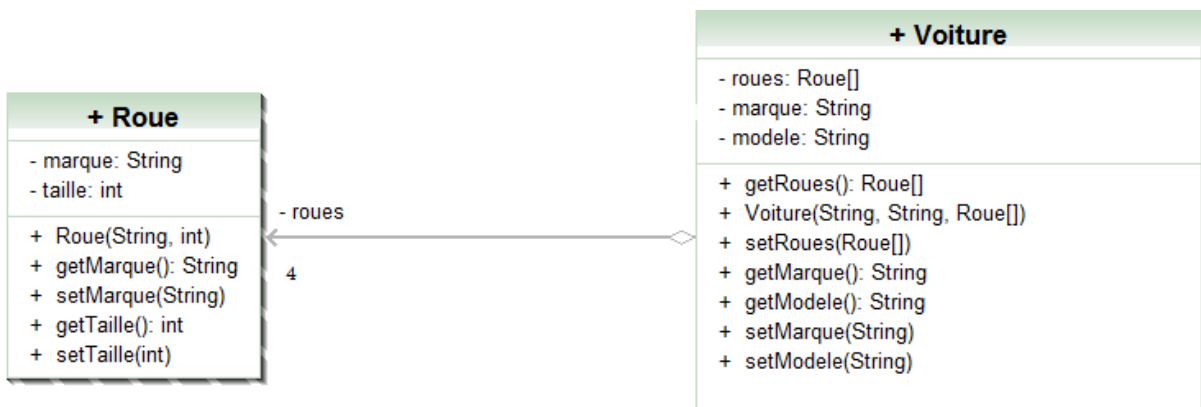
+ Roue

- marque: String
- taille: int

+ Roue(String, int)
+ getMarque(): String
+ setMarque(String)
+ getTaille(): int
+ setTaille(int)

- roues

4

+ Voiture

- roues: Roue[]
- marque: String
- modele: String

+ getRoues(): Roue[]
+ Voiture(String, String, Roue[])
+ setRoues(Roue[])
+ getMarque(): String
+ getModele(): String
+ setMarque(String)
+ setModele(String)